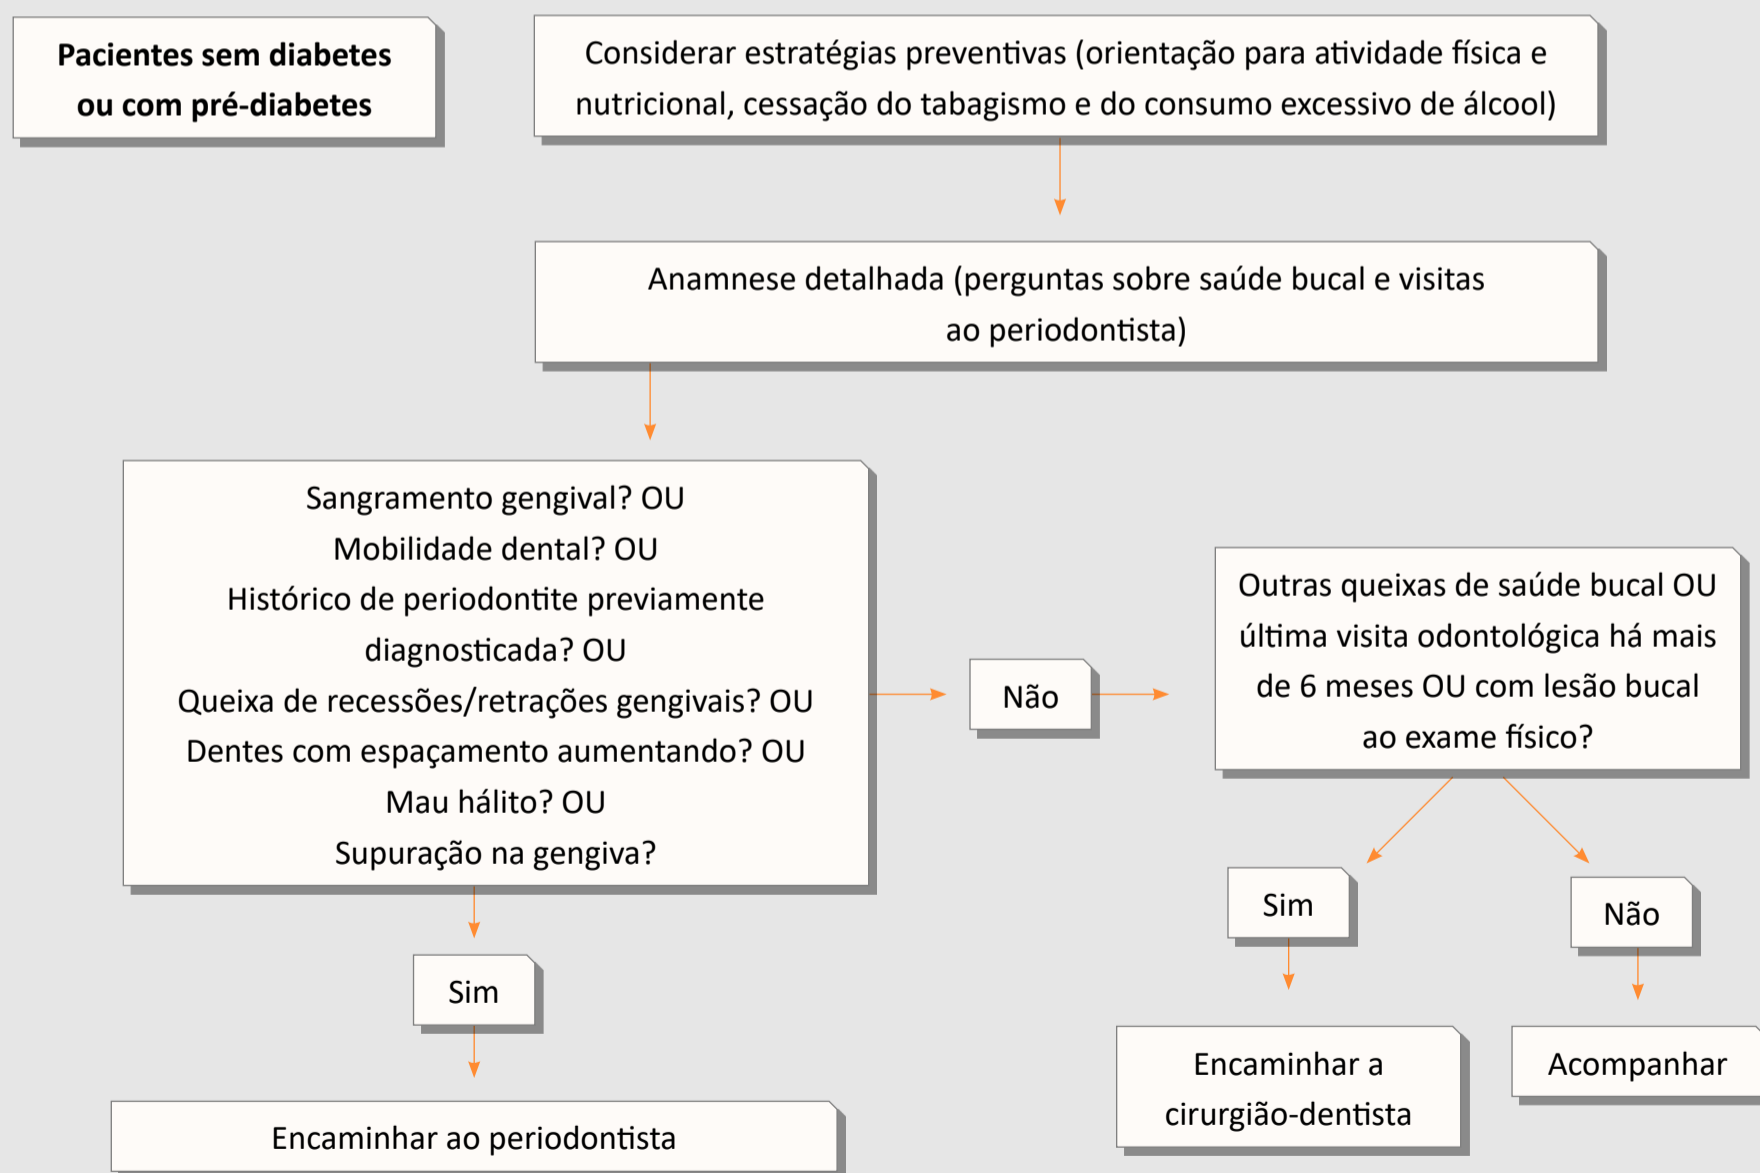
**Pacientes sem diabetes ou com pré-diabetes**

Considerar estratégias preventivas (orientação para atividade física e nutricional, cessação do tabagismo e do consumo excessivo de álcool)

Anamnese detalhada (perguntas sobre saúde bucal e visitas ao periodontista)

Sangramento gengival? OU
Mobilidade dental? OU
Histórico de periodontite previamente diagnosticada? OU
Queixa de recessões/retrações gengivais? OU
Dentes com espaçamento aumentando? OU
Mau hálito? OU
Supuração na gengiva?

Sim

Encaminhar ao periodontista

Não

Outras queixas de saúde bucal OU última visita odontológica há mais de 6 meses OU com lesão bucal ao exame físico?

Sim

Encaminhar a cirurgião-dentista

Não

Acompanhar